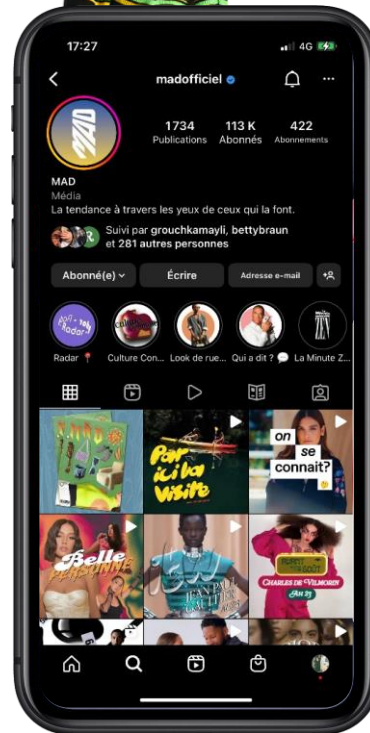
17:27
4G

madofficiel

1734 Publications
113 K Abonnés
422 Abonnements

MAD
Média
La tendance à travers les yeux de ceux qui la font.

Suivi par grouchkamayli, bettybraun et 281 autres personnes

Abonné(e)
Écrire
Adresse e-mail

Radar
Culture Con...
Look de rue...
Qui a dit ?
La Minute Z...

Par ici la visite

on se connait?

Belle personne

CHARLES DE VILMORIN
JAN 23